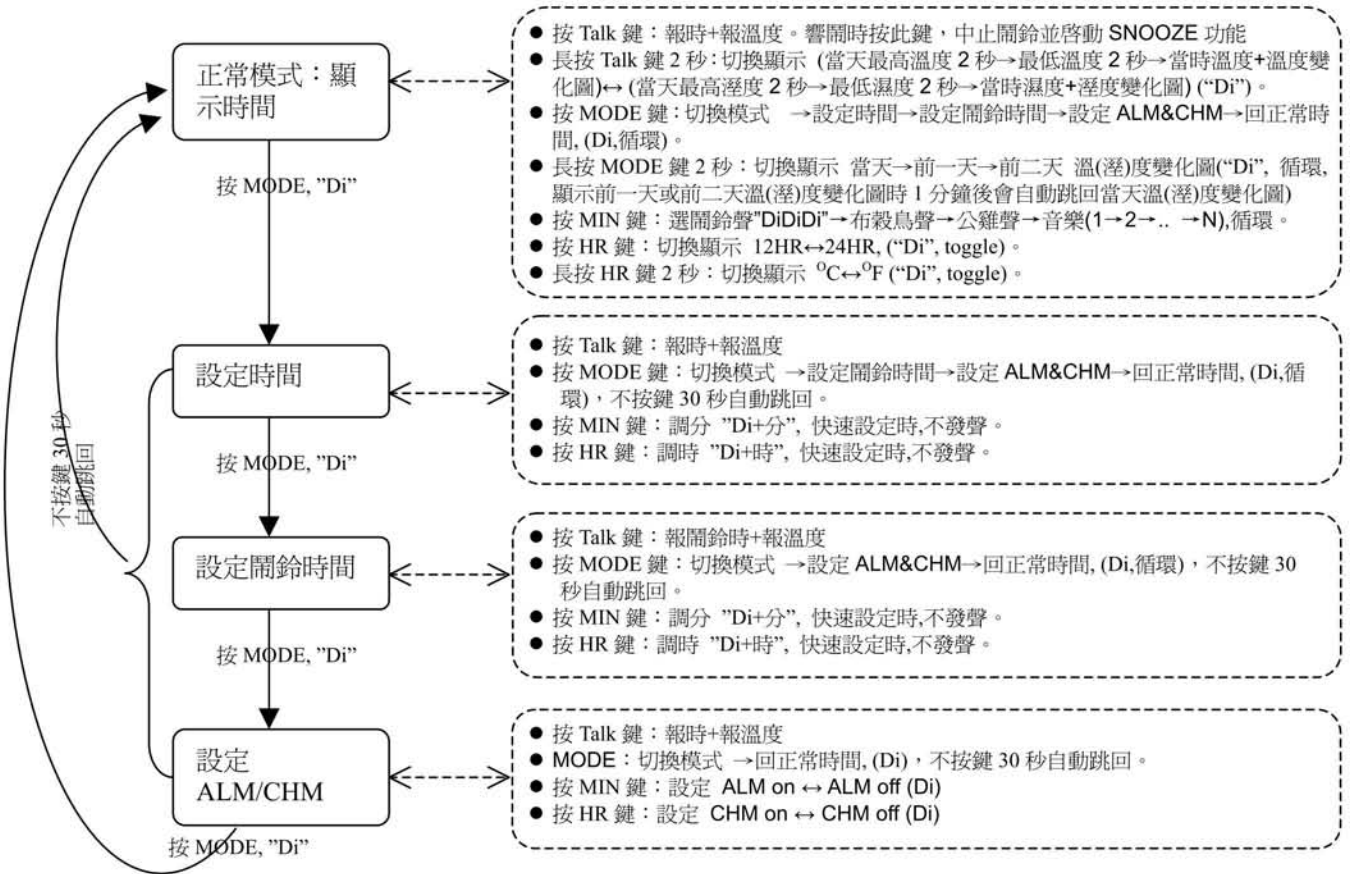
正常模式：顯示時間

按 MODE, "Di"

設定時間

按 MODE, "Di"

設定鬧鈴時間

按 MODE, "Di"

設定 ALM/CHM

按 MODE, "Di"

不按鍵 30 秒自動跳回

● 按 Talk 鍵：報時+報溫度。響鬧時按此鍵，中止鬧鈴並啓動 SNOOZE 功能
● 長按 Talk 鍵 2 秒：切換顯示 (當天最高溫度 2 秒→最低溫度 2 秒→當時溫度+溫度變化圖)↔ (當天最高溼度 2 秒→最低濕度 2 秒→當時濕度+溼度變化圖) ("Di")。
● 按 MODE 鍵：切換模式 →設定時間→設定鬧鈴時間→設定 ALM&CHM→回正常時間, (Di,循環)。
● 長按 MODE 鍵 2 秒：切換顯示 當天→前一天→前二天 溫(溼)度變化圖("Di", 循環, 顯示前一天或前二天溫(溼)度變化圖時 1 分鐘後會自動跳回當天溫(溼)度變化圖)
● 按 MIN 鍵：選鬧鈴聲"DiDiDi"→布穀鳥聲→公雞聲→音樂(1→2→.. →N),循環。
● 按 HR 鍵：切換顯示 12HR↔24HR, ("Di", toggle)。
● 長按 HR 鍵 2 秒：切換顯示 $^{O}C$↔$^{O}F$ ("Di", toggle)。

● 按 Talk 鍵：報時+報溫度
● 按 MODE 鍵：切換模式 →設定鬧鈴時間→設定 ALM&CHM→回正常時間, (Di,循環)，不按鍵 30 秒自動跳回。
● 按 MIN 鍵：調分 "Di+分", 快速設定時,不發聲。
● 按 HR 鍵：調時 "Di+時", 快速設定時,不發聲。

● 按 Talk 鍵：報鬧鈴時+報溫度
● 按 MODE 鍵：切換模式 →設定 ALM&CHM→回正常時間, (Di,循環)，不按鍵 30 秒自動跳回。
● 按 MIN 鍵：調分 "Di+分", 快速設定時,不發聲。
● 按 HR 鍵：調時 "Di+時", 快速設定時,不發聲。

● 按 Talk 鍵：報時+報溫度
● MODE：切換模式 →回正常時間, (Di)，不按鍵 30 秒自動跳回。
● 按 MIN 鍵：設定 ALM on ↔ ALM off (Di)
● 按 HR 鍵：設定 CHM on ↔ CHM off (Di)